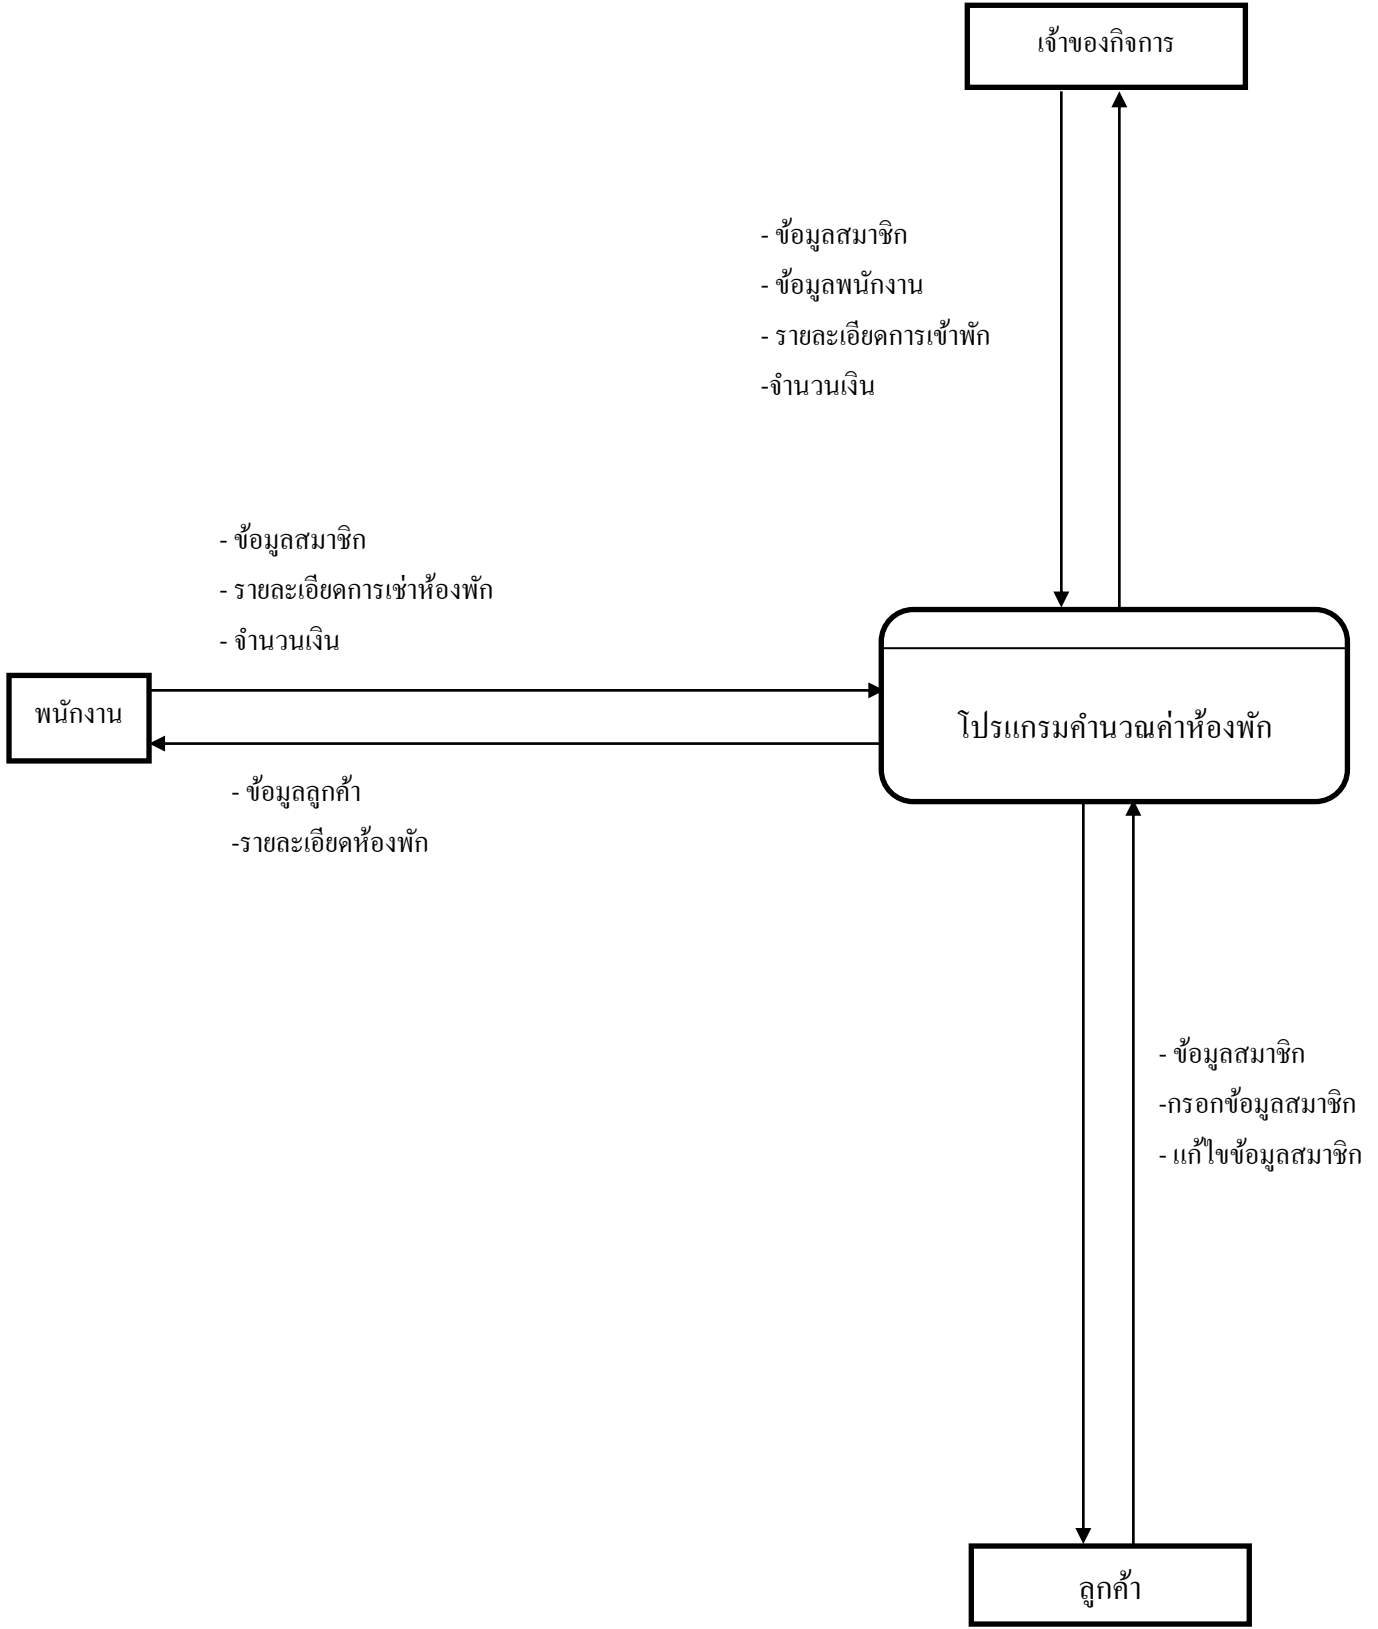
เจ้าของกิจการ

- ข้อมูลสมาชิก
- ข้อมูลพนักงาน
- รายละเอียดการเข้าพัก
-จำนวนเงิน

- ข้อมูลสมาชิก
- รายละเอียดการเช่าห้องพัก
- จำนวนเงิน

พนักงาน

โปรแกรมคำนวณค่าห้องพัก

- ข้อมูลลูกค้า
-รายละเอียดห้องพัก

- ข้อมูลสมาชิก
-กรอกข้อมูลสมาชิก
- แก้ไขข้อมูลสมาชิก

ลูกค้า